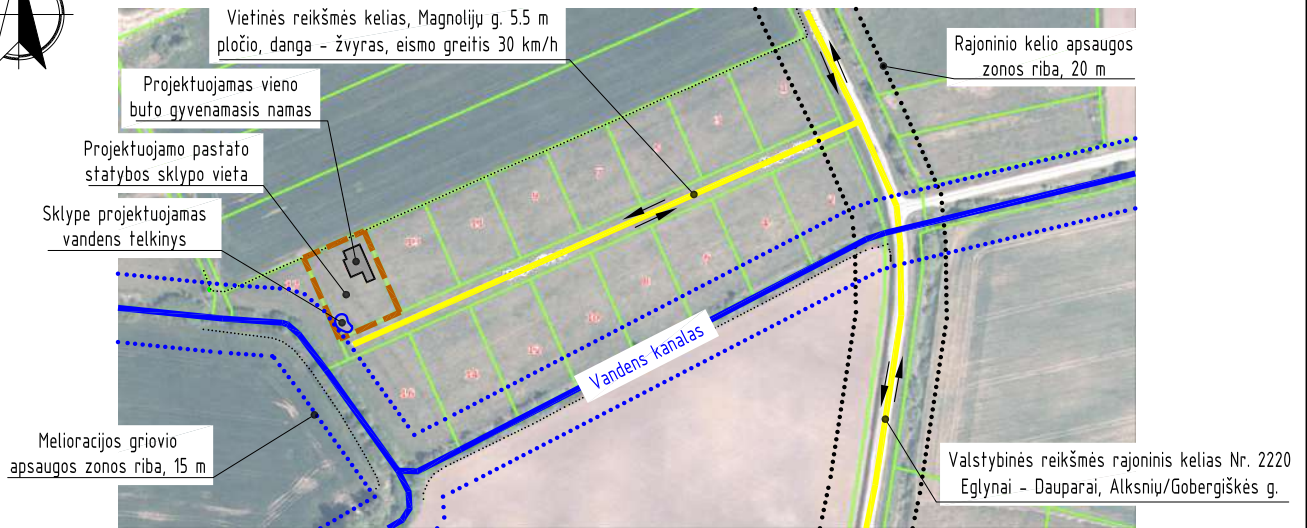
Vietinės reikšmės kelias, Magnolijų g. 5.5 m pločio, danga – žvyras, eismo greitis 30 km/h

Projektuojamas vieno buto gyvenamasis namas

Projektuojamo pastato statybos sklypo vieta

Sklype projektuojamas vandens telkinys

Rajoninio kelio apsaugos zonos riba, 20 m

Vandens kanalas

Melioracijos griovio apsaugos zonos riba, 15 m

Valstybinės reikšmės rajoninis kelias Nr. 2220 Eglynai – Dauparai, Alksnių/Gobergiškės g.